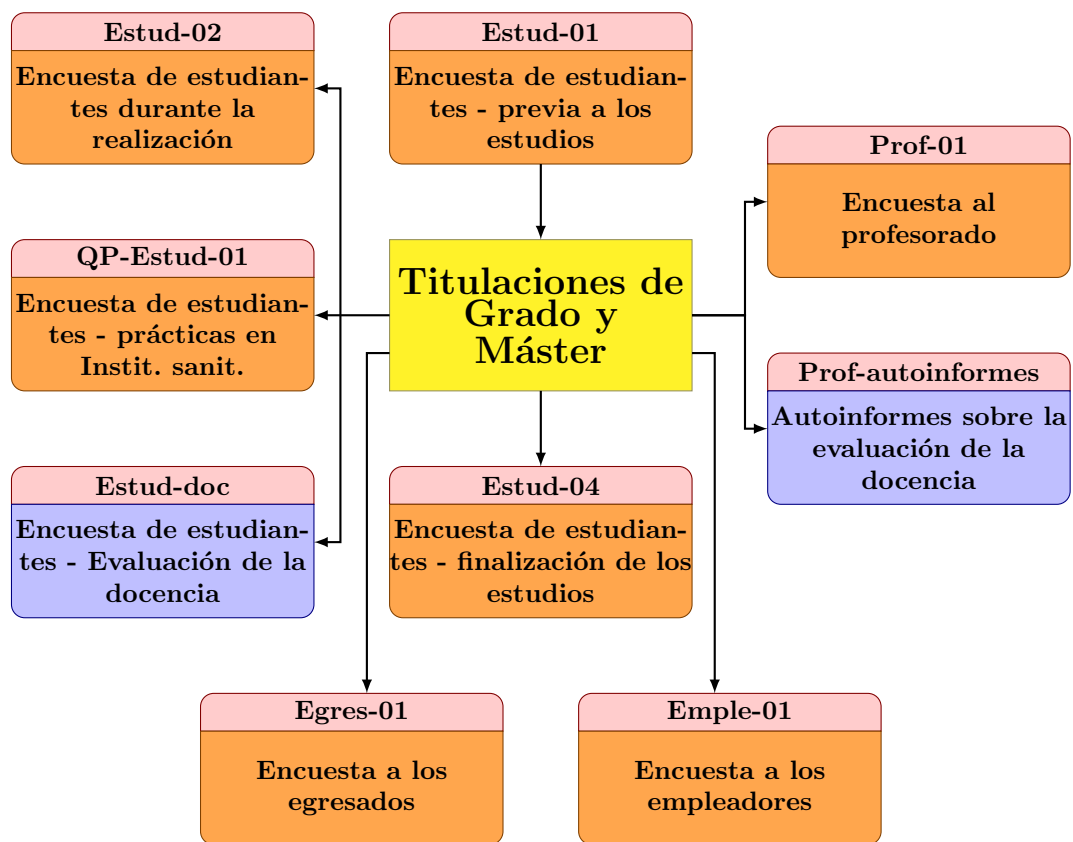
Estud-02

Encuesta de estudiantes durante la realización

Estud-01

Encuesta de estudiantes - previa a los estudios

Prof-01

Encuesta al profesorado

QP-Estud-01

Encuesta de estudiantes - prácticas en Instit. sanit.

Titulaciones de Grado y Máster

Prof-autoinformes

Autoinformes sobre la evaluación de la docencia

Estud-doc

Encuesta de estudiantes - Evaluación de la docencia

Estud-04

Encuesta de estudiantes - finalización de los estudios

Egres-01

Encuesta a los egresados

Emple-01

Encuesta a los empleadores